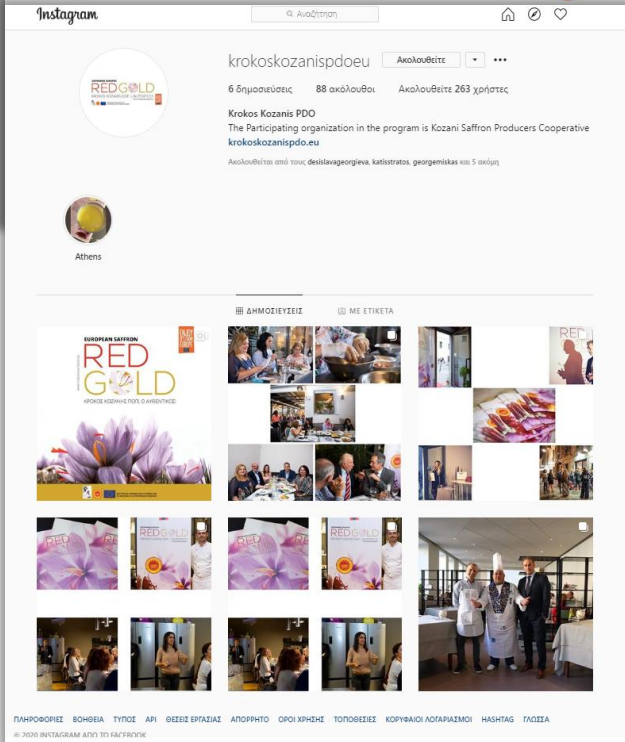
Instagram

Αναζήτηση

krokoskozanispdoeu

Ακολουθείτε

6 δημοσιεύσεις 88 ακόλουθοι Ακολουθεί 263 χρήστες

Krokos Kozanis PDO

The Participating organization in the program is Kozani Saffron Producers Cooperative

krokoskozanispdo.eu

Ακολουθείται από τους desislavageorgieva, katisstratos, georgemiskas και 5 ακόμη

Athens

ΔΗΜΟΣΙΕΥΣΕΙΣ ΜΕ ΕΤΙΚΕΤΑ

EUROPEAN SAFFRON

RED GOLD

ΚΡΟΚΟΣ ΚΟΖΑΝΗΣ Π.Ο.Π. Ο ΑΥΘΕΝΤΙΚΟΣ

RED GOLD

RED GOLD

ΠΛΗΡΟΦΟΡΙΕΣ ΒΟΗΘΕΙΑ ΤΥΠΟΣ API ΘΕΣΕΙΣ ΕΡΓΑΣΙΑΣ ΑΠΟΡΡΗΤΟ ΟΡΟΙ ΧΡΗΣΗΣ ΤΟΠΟΘΕΣΙΕΣ ΚΟΡΥΦΑΙΟΙ ΛΟΓΑΡΙΑΣΜΟΙ HASHTAG ΓΛΩΣΣΑ

© 2020 INSTAGRAM APO TO FACEBOOK